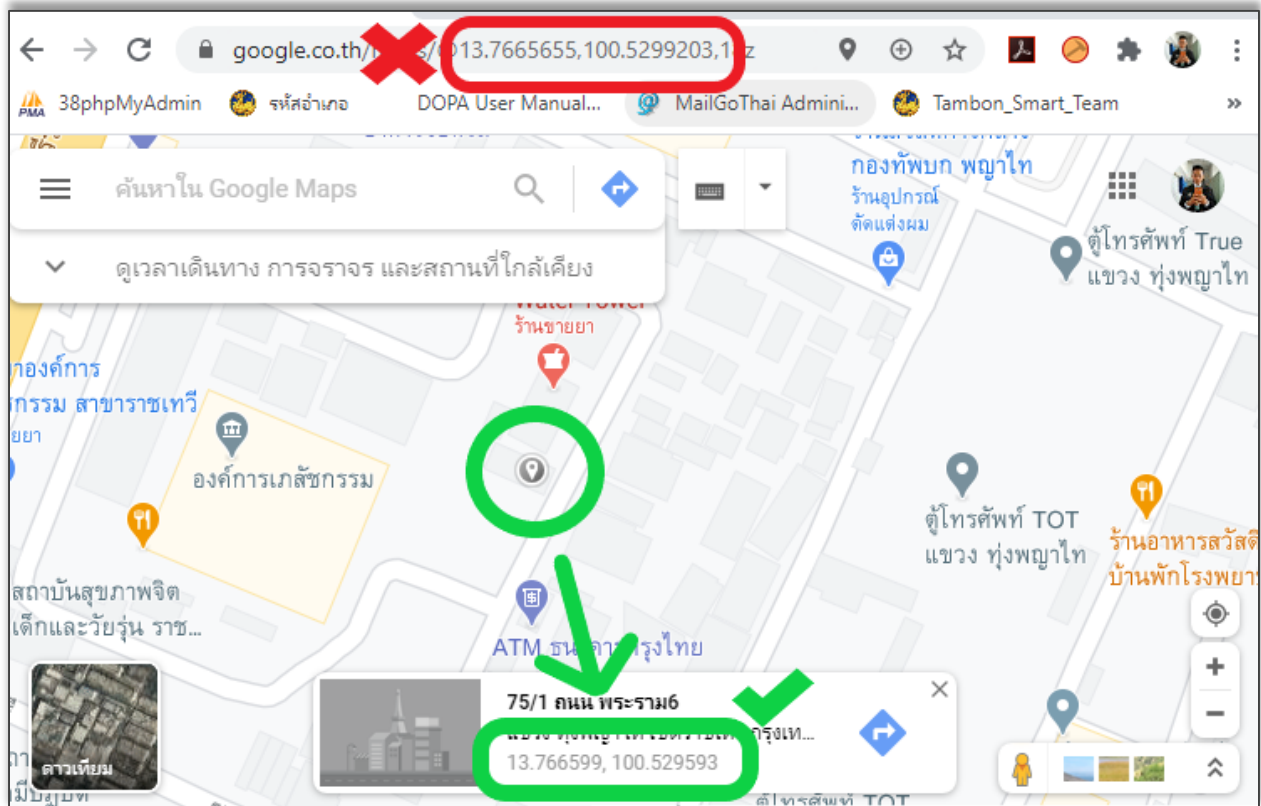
google.co.th/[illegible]/@13.7665655,100.5299203,1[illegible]z

38phpMyAdmin
รหัสอำเภอ
DOPA User Manual...
MailGoThai Admini...
Tambon_Smart_Team

ค้นหาใน Google Maps

ดูเวลาเดินทาง การจราจร และสถานที่ใกล้เคียง

กองทัพบก พญาไท
ร้านอุปกรณ์ จัดแต่งผม

ตู้โทรศัพท์ True แขวง ทุ่งพญาไท

Water Power
ร้านขายยา

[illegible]องค์การ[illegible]กรรม สาขาราชเทวี

องค์การเภสัชกรรม

ตู้โทรศัพท์ TOT แขวง ทุ่งพญาไท

ร้านอาหารสวัสดิ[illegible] บ้านพักโรงพยา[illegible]

สถาบันสุขภาพจิตเด็กและวัยรุ่น ราช...

ATM ธน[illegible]รุงไทย

ดาวเทียม

75/1 ถนน พระราม6
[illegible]กรุงเท...
13.766599, 100.529593

ตู้โทรศัพท์ TOT